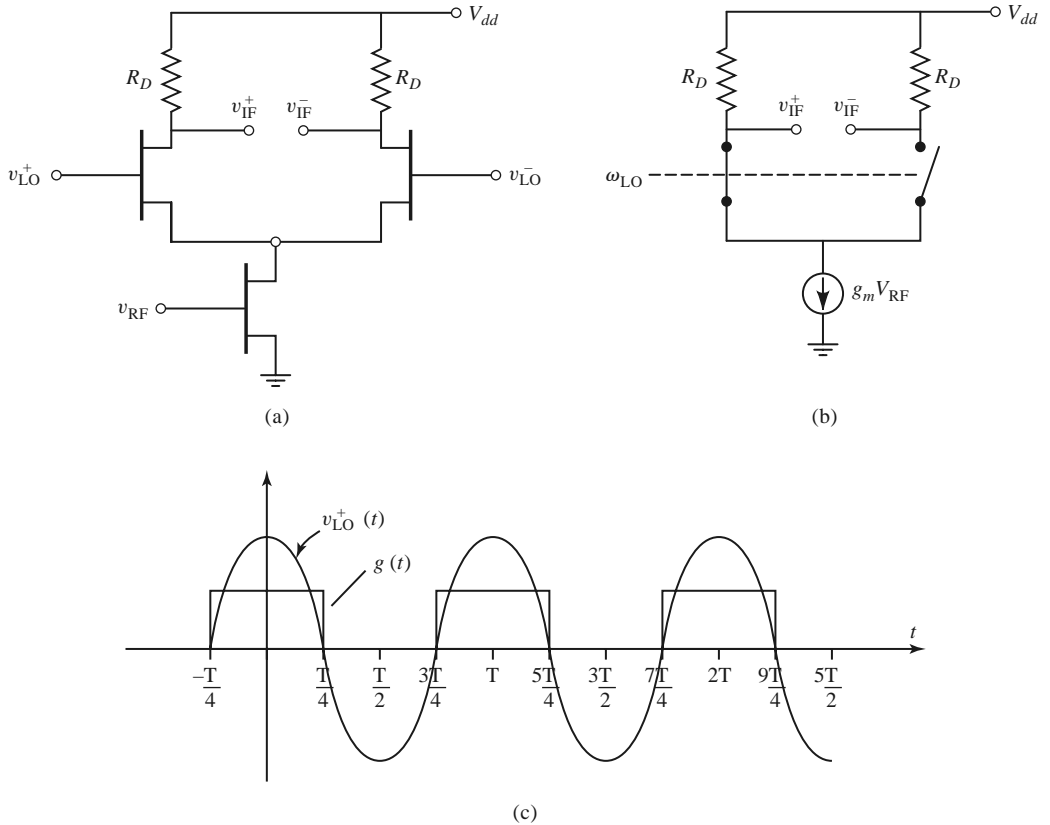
$V_{dd}$
$R_D$
$R_D$
$v_{IF}^+$
$v_{IF}^-$
$v_{LO}^+$
$v_{LO}^-$
$v_{RF}$
(a)

$V_{dd}$
$R_D$
$R_D$
$v_{IF}^+$
$v_{IF}^-$
$\omega_{LO}$
$g_m V_{RF}$
(b)

$v_{LO}^+ (t)$
$g (t)$
$t$
$-\frac{T}{4}$ $\frac{T}{4}$ $\frac{T}{2}$ $\frac{3T}{4}$ T $\frac{5T}{4}$ $\frac{3T}{2}$ $\frac{7T}{4}$ 2T $\frac{9T}{4}$ $\frac{5T}{2}$
(c)